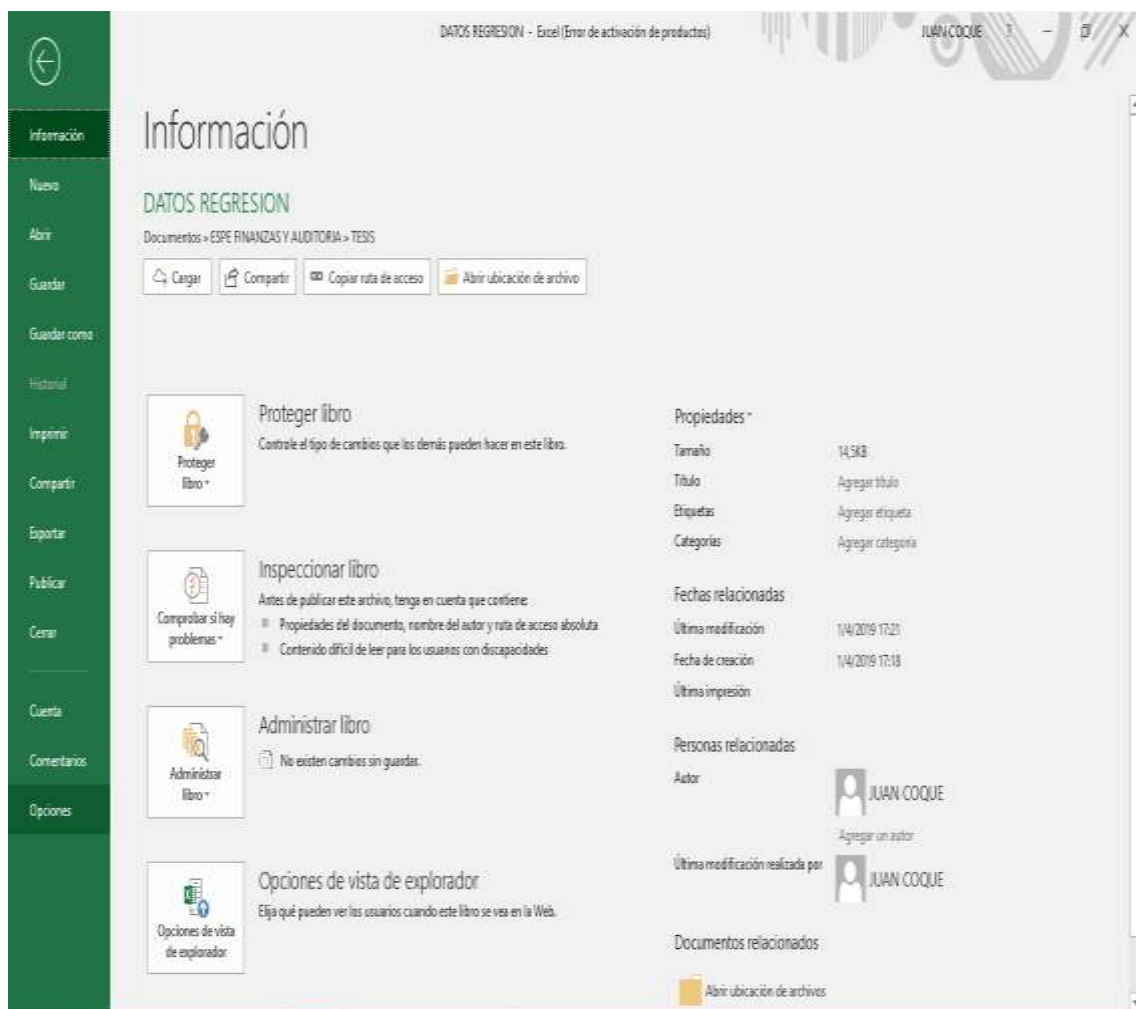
DATOS REGRESION - Excel (Error de activación de productos)

JUAN COQUE ? – ☐ X

Información
Nuevo
Abrir
Guardar
Guardar como
Historial
Imprimir
Compartir
Exportar
Publicar
Cerrar
Cuenta
Comentarios
Opciones

Información

DATOS REGRESION

Documentos » ESPE FINANZAS Y AUDITORIA » TESIS

Cargar | Compartir | Copiar ruta de acceso | Abrir ubicación de archivo

Proteger libro

Proteger libro

Controle el tipo de cambios que los demás pueden hacer en este libro.

Comprobar si hay problemas

Inspeccionar libro

Antes de publicar este archivo, tenga en cuenta que contiene:

Propiedades del documento, nombre del autor y ruta de acceso absoluta

Contenido difícil de leer para los usuarios con discapacidades

Administrar libro

Administrar libro

No existen cambios sin guardar.

Opciones de vista de explorador

Opciones de vista de explorador

Elija qué pueden ver los usuarios cuando este libro se vea en la Web.

Propiedades

| Tamaño | 14,5KB |
|---|---|
| Título | Agregar título |
| Etiquetas | Agregar etiqueta |
| Categorías | Agregar categoría |

Fechas relacionadas

| Última modificación | 1/4/2019 17:21 |
|---|---|
| Fecha de creación | 1/4/2019 17:18 |
| Última impresión | |

Personas relacionadas

Autor JUAN COQUE

Agregar un autor

Última modificación realizada por JUAN COQUE

Documentos relacionados

Abrir ubicación de archivos